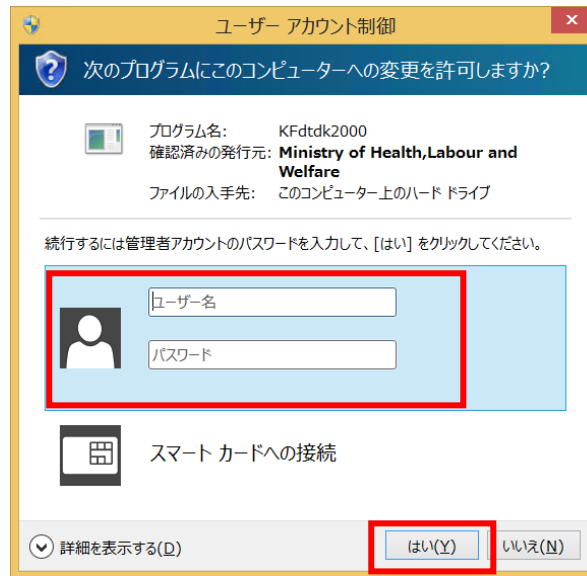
ユーザー アカウント制御

次のプログラムにこのコンピューターへの変更を許可しますか?

プログラム名: KFdtdk2000
確認済みの発行元: Ministry of Health,Labour and Welfare
ファイルの入手先: このコンピューター上のハード ドライブ

続行するには管理者アカウントのパスワードを入力して、[はい] をクリックしてください。

ユーザー名

パスワード

スマート カードへの接続

詳細を表示する(D)

はい(Y)

いいえ(N)